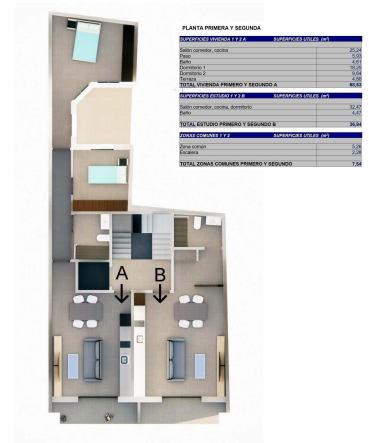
PLANTA PRIMERA Y SEGUNDA

| SUPERFICIES VIVIENDA 1 Y 2 A | SUPERFICIES ÚTILES (m²) |
|---|---|
| Salón comedor, cocina | 25,24 |
| Paso | 5,00 |
| Baño | 4,63 |
| Dormitorio 1 | 16,25 |
| Dormitorio 2 | 9,64 |
| Terraza | 4,58 |
| TOTAL VIVIENDA PRIMERO Y SEGUNDO A | 65,53 |

| SUPERFICIES ESTUDIO 1 Y 2 B | SUPERFICIES ÚTILES (m²) |
|---|---|
| Salón comedor, cocina, dormitorio | 32,47 |
| Baño | 4,47 |
| TOTAL ESTUDIO PRIMERO Y SEGUNDO B | 36,94 |

| ZONAS COMUNES 1 Y 2 | SUPERFICIES ÚTILES (m²) |
|---|---|
| Zona común | 5,26 |
| Escalera | 2,28 |
| TOTAL ZONAS COMUNES PRIMERO Y SEGUNDO | 7,54 |

A
B